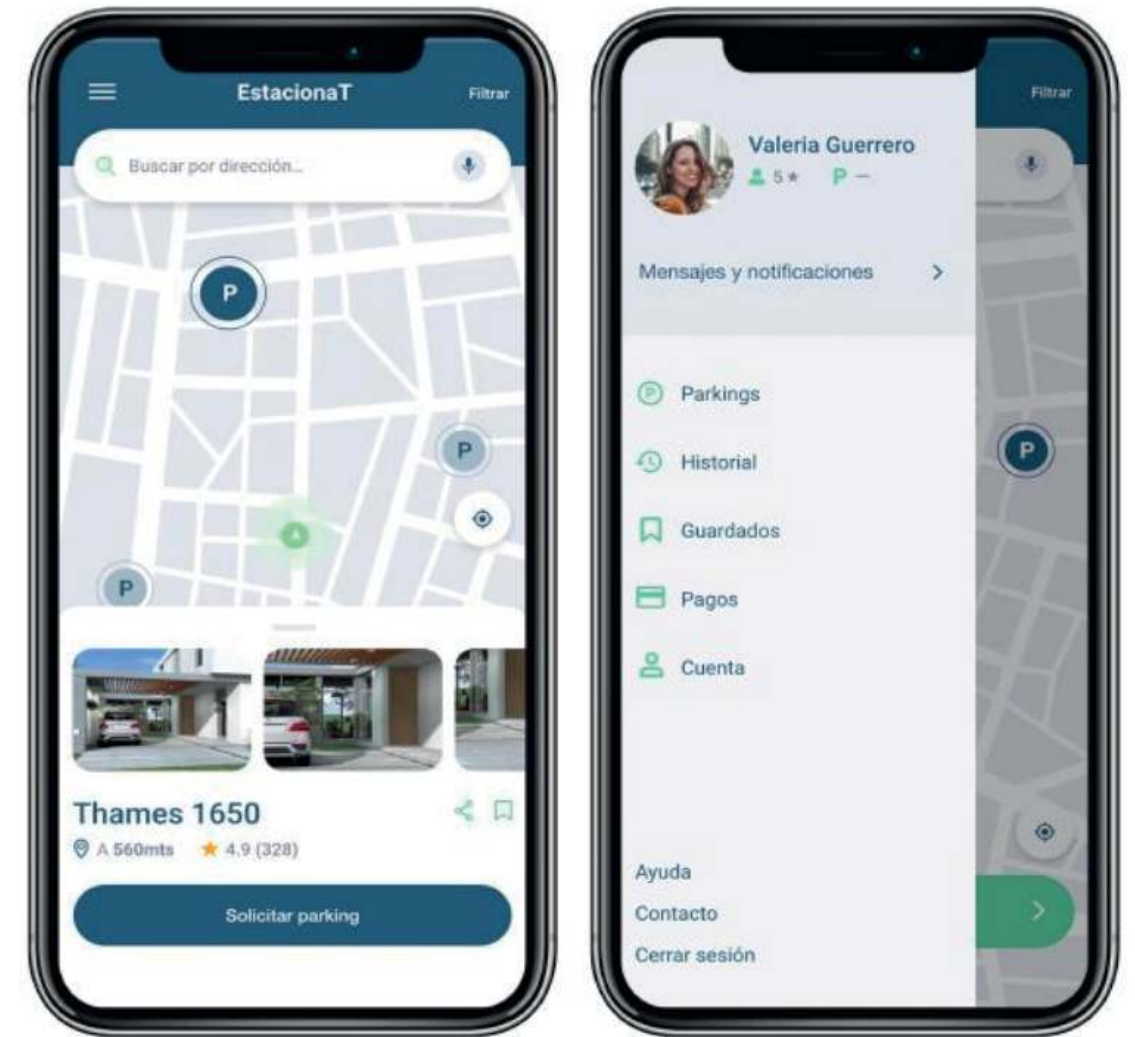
EstacionaT

Filtrar

Buscar por dirección...

P

P

A

P

Thames 1650

A 560mts ★ 4.9 (328)

Solicitar parking

Filtrar

Valeria Guerrero

5 ★ P —

Mensajes y notificaciones >

Parkings

Historial

Guardados

Pagos

Cuenta

P

Ayuda

Contacto

Cerrar sesión